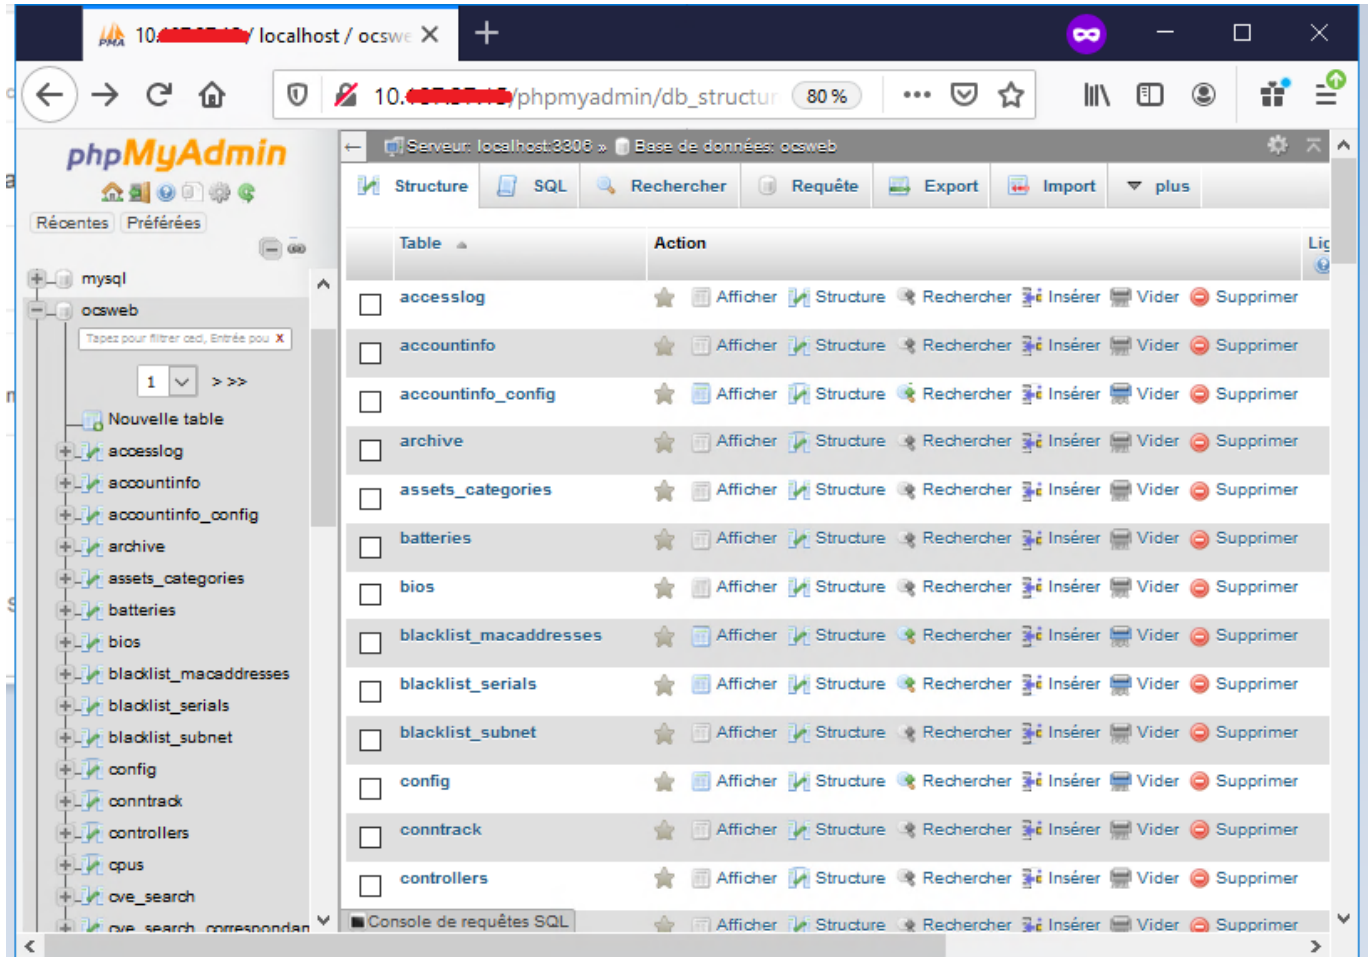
10.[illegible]/ localhost / ocswe ×

10.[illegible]/phpmyadmin/db_structur 80 %

phpMyAdmin

Récentes Préférées

mysql
ocsweb
Tapez pour filtrer ceci, Entrée pou ×
1 > >>
Nouvelle table
accesslog
accountinfo
accountinfo_config
archive
assets_categories
batteries
bios
blacklist_macaddresses
blacklist_serials
blacklist_subnet
config
conntrack
controllers
cpus
cve_search
cve_search_correspondan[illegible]

Serveur: localhost:3306 » Base de données: ocsweb

Structure SQL Rechercher Requête Export Import plus

| | Table | Action | Lig |
|---|---|---|---|
| | accesslog | Afficher Structure Rechercher Insérer Vider Supprimer | |
| | accountinfo | Afficher Structure Rechercher Insérer Vider Supprimer | |
| | accountinfo_config | Afficher Structure Rechercher Insérer Vider Supprimer | |
| | archive | Afficher Structure Rechercher Insérer Vider Supprimer | |
| | assets_categories | Afficher Structure Rechercher Insérer Vider Supprimer | |
| | batteries | Afficher Structure Rechercher Insérer Vider Supprimer | |
| | bios | Afficher Structure Rechercher Insérer Vider Supprimer | |
| | blacklist_macaddresses | Afficher Structure Rechercher Insérer Vider Supprimer | |
| | blacklist_serials | Afficher Structure Rechercher Insérer Vider Supprimer | |
| | blacklist_subnet | Afficher Structure Rechercher Insérer Vider Supprimer | |
| | config | Afficher Structure Rechercher Insérer Vider Supprimer | |
| | conntrack | Afficher Structure Rechercher Insérer Vider Supprimer | |
| | controllers | Afficher Structure Rechercher Insérer Vider Supprimer | |
| | | Afficher Structure Rechercher Insérer Vider Supprimer | |

Console de requêtes SQL